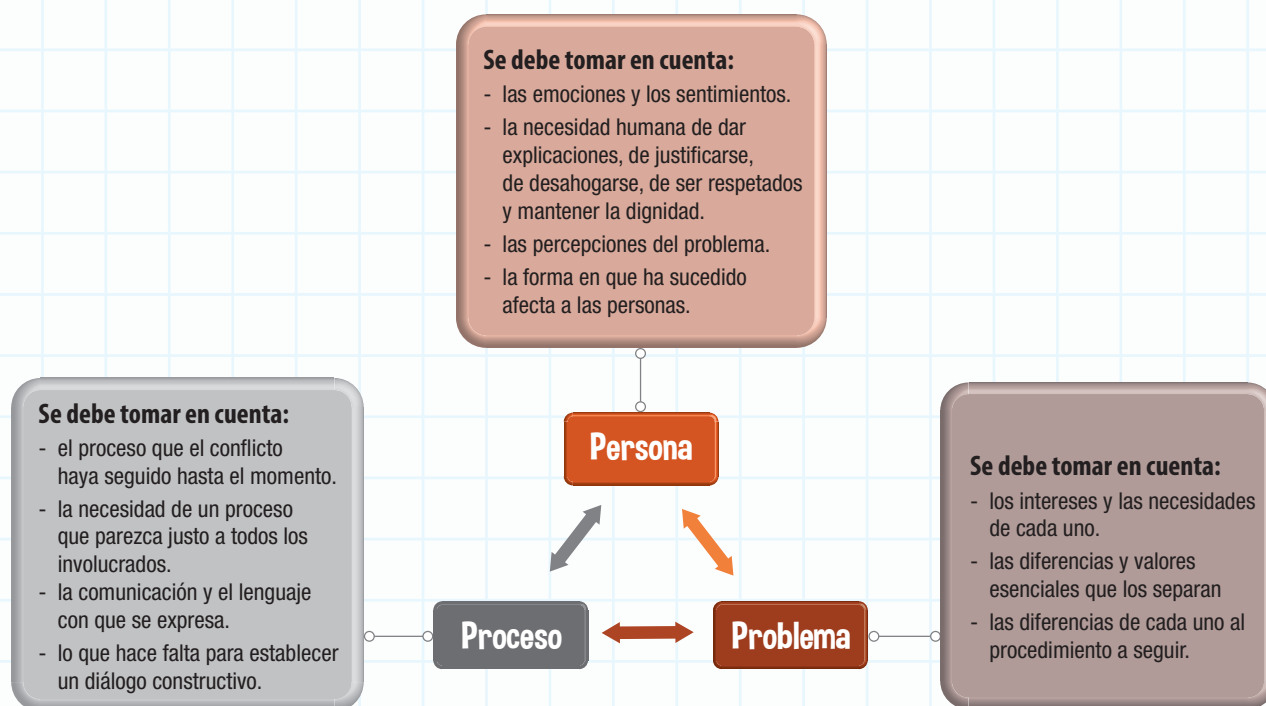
Se debe tomar en cuenta:
- las emociones y los sentimientos.
- la necesidad humana de dar explicaciones, de justificarse, de desahogarse, de ser respetados y mantener la dignidad.
- las percepciones del problema.
- la forma en que ha sucedido afecta a las personas.

Persona

Se debe tomar en cuenta:
- el proceso que el conflicto haya seguido hasta el momento.
- la necesidad de un proceso que parezca justo a todos los involucrados.
- la comunicación y el lenguaje con que se expresa.
- lo que hace falta para establecer un diálogo constructivo.

Proceso

Problema

Se debe tomar en cuenta:
- los intereses y las necesidades de cada uno.
- las diferencias y valores esenciales que los separan
- las diferencias de cada uno al procedimiento a seguir.